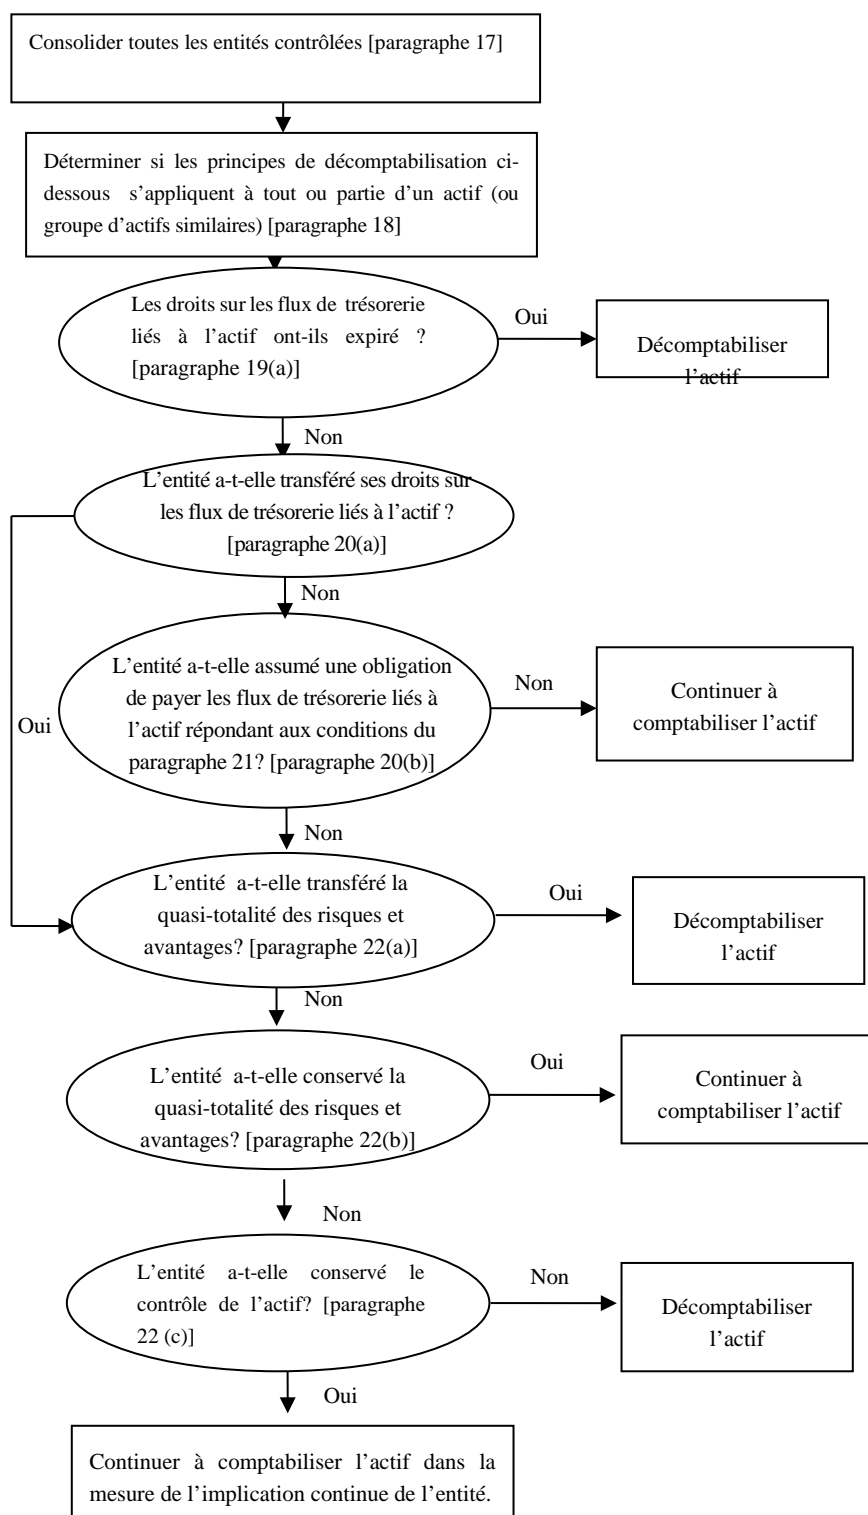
Consolider toutes les entités contrôlées [paragraphe 17]

Déterminer si les principes de décomptabilisation ci-dessous s'appliquent à tout ou partie d'un actif (ou groupe d'actifs similaires) [paragraphe 18]

Les droits sur les flux de trésorerie liés à l'actif ont-ils expiré ? [paragraphe 19(a)]

Oui

Décomptabiliser l'actif

Non

L'entité a-t-elle transféré ses droits sur les flux de trésorerie liés à l'actif ? [paragraphe 20(a)]

Non

L'entité a-t-elle assumé une obligation de payer les flux de trésorerie liés à l'actif répondant aux conditions du paragraphe 21? [paragraphe 20(b)]

Non

Continuer à comptabiliser l'actif

Oui

Non

L'entité a-t-elle transféré la quasi-totalité des risques et avantages? [paragraphe 22(a)]

Oui

Décomptabiliser l'actif

Non

L'entité a-t-elle conservé la quasi-totalité des risques et avantages? [paragraphe 22(b)]

Oui

Continuer à comptabiliser l'actif

Non

L'entité a-t-elle conservé le contrôle de l'actif? [paragraphe 22 (c)]

Non

Décomptabiliser l'actif

Oui

Continuer à comptabiliser l'actif dans la mesure de l'implication continue de l'entité.